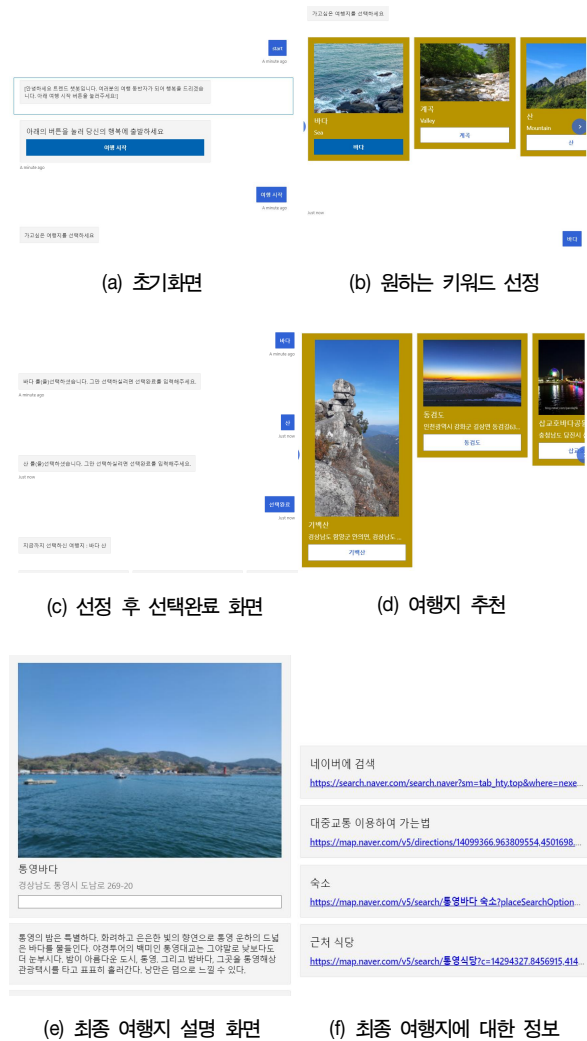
start

A minute ago

[안녕하세요 트랜드 챗봇입니다. 여러분의 여행 동반자가 되어 행복을 드리겠습니다. 아래 여행 시작 버튼을 눌러주세요]

아래의 버튼을 눌러 당신의 행복에 출발하세요

여행 시작

A minute ago

여행 시작

A minute ago

Just now

가고싶은 여행지를 선택하세요

(a) 초기화면

가고싶은 여행지를 선택하세요

바다
Sea
바다

계곡
Valley
계곡

산
Mountain
산

바다

(b) 원하는 키워드 선정

바다

A minute ago

바다 를(을)선택하셨습니다. 그만 선택하실려면 선택완료를 입력해주세요.

A minute ago

산

Just now

산 를(을)선택하셨습니다. 그만 선택하실려면 선택완료를 입력해주세요.

Just now

선택완료

Just now

지금까지 선택하신 여행지 : 바다 산

(c) 선정 후 선택완료 화면

기백산
경상남도 함양군 안의면, 경상남...
기백산

동검도
인천광역시 강화군 길상면 동검리...
동검도

삽교호바다공원
충청남도 당진시 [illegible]
삽교

(d) 여행지 추천

통영바다
경상남도 통영시 도남로 269-20

통영의 밤은 특별하다. 화려하고 은은한 빛의 향연으로 통영 운하의 드넓은 바다를 물들인다. 야경투어의 백미인 통영대교는 그야말로 낮보다도 더 눈부시다. 밤이 아름다운 도시, 통영. 그리고 밤바다. 그곳을 통영해상관광택시를 타고 표표히 흘러간다. 낭만은 덤으로 느낄 수 있다.

네이버에 검색
https://search.naver.com/search.naver?sm=tab_hty.top&where=nexe...

대중교통 이용하여 가는법
https://map.naver.com/v5/directions/14099366.963809554,4501698....

숙소
https://map.naver.com/v5/search/통영바다 숙소?placeSearchOption...

근처 식당
https://map.naver.com/v5/search/통영식당?c=14294327.8456915,414...

(e) 최종 여행지 설명 화면

(f) 최종 여행지에 대한 정보